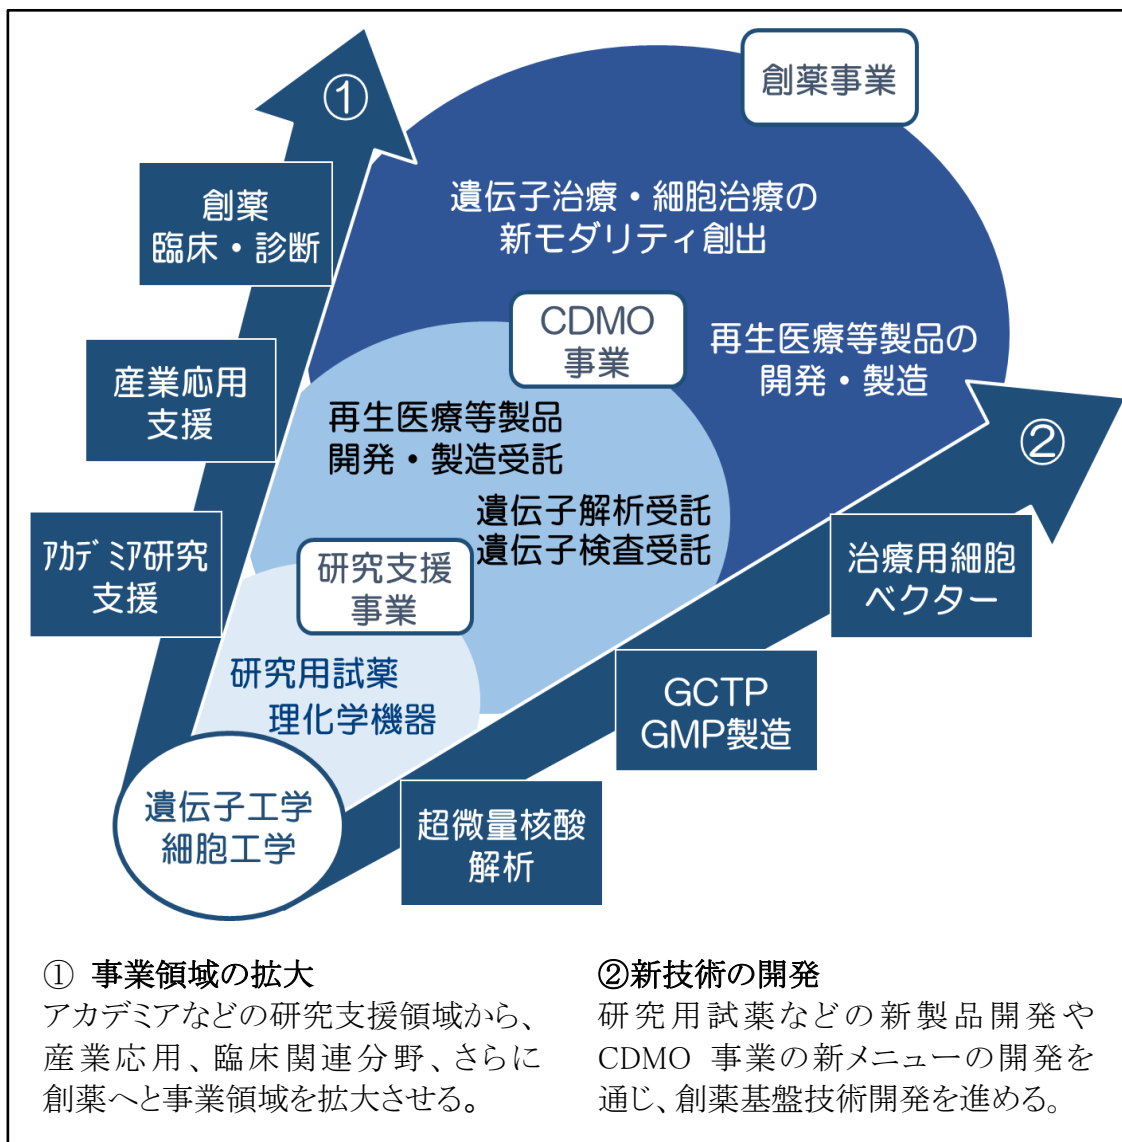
①

創薬事業

創薬
臨床・診断

遺伝子治療・細胞治療の
新モダリティ創出

産業応用
支援

CDMO
事業

再生医療等製品の
開発・製造

再生医療等製品
開発・製造受託

②

遺伝子解析受託
遺伝子検査受託

アカデミア研究
支援

研究支援
事業

治療用細胞
ベクター

研究用試薬
理化学機器

GCTP
GMP製造

遺伝子工学
細胞工学

超微量核酸
解析

① 事業領域の拡大
アカデミアなどの研究支援領域から、産業応用、臨床関連分野、さらに創薬へと事業領域を拡大させる。

②新技術の開発
研究用試薬などの新製品開発やCDMO 事業の新メニューの開発を通じ、創薬基盤技術開発を進める。